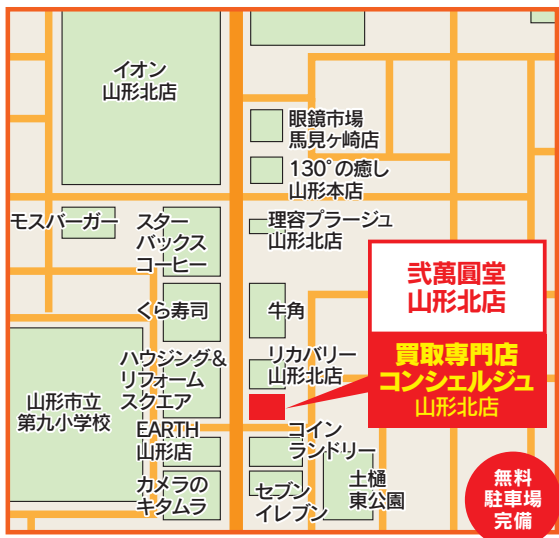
イオン
山形北店

眼鏡市場
馬見ヶ崎店

130°の癒し
山形本店

モスバーガー

スター
バックス
コーヒー

理容プラージュ
山形北店

弐萬圓堂
山形北店

くら寿司

牛角

ハウジング&
リフォーム
スクエア

リカバリー
山形北店

買取専門店
コンシェルジュ
山形北店

山形市立
第九小学校

EARTH
山形店

コイン
ランドリー

土樋
東公園

カメラの
キタムラ

セブン
イレブン

無料
駐車場
完備